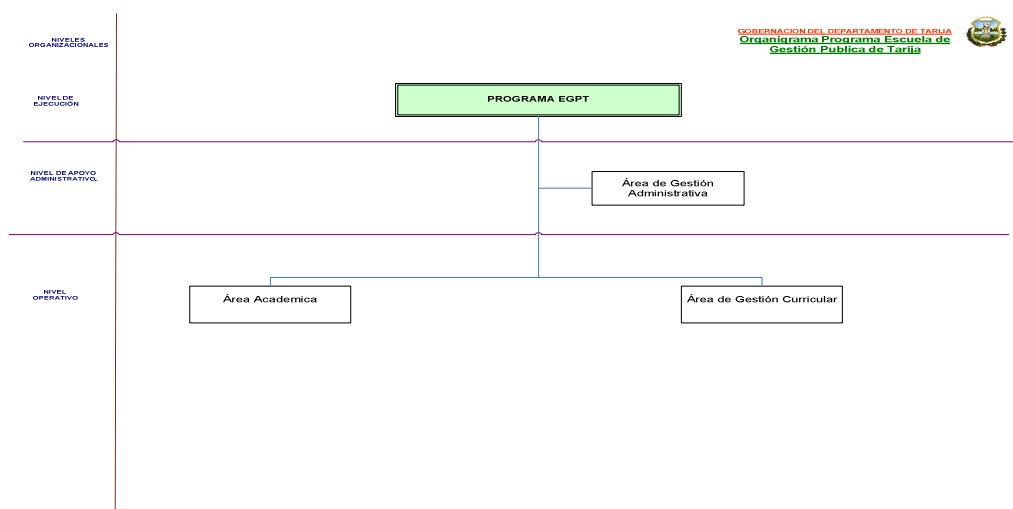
NIVELES ORGANIZACIONALES

GOBERNACION DEL DEPARTAMENTO DE TARIJA
Organigrama Programa Escuela de Gestión Publica de Tarija

NIVEL DE EJECUCIÓN

PROGRAMA EGPT

NIVEL DE APOYO ADMINISTRATIVO.

Área de Gestión Administrativa

NIVEL OPERATIVO

Área Academica

Área de Gestión Curricular